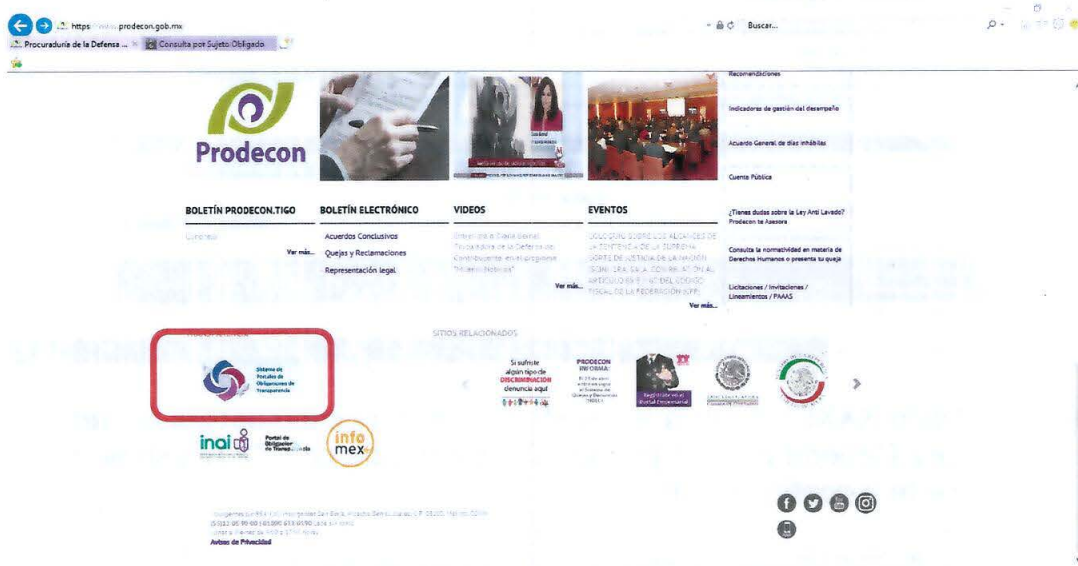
https://www.prodecon.gob.mx

Buscar...

Procuraduría de la Defensa ... × Consulta por Sujeto Obligado

Prodecon

Recomendaciones

Indicadores de gestión del desempeño

Acuerdo General de días inhábiles

Cuenta Pública

¿Tienes dudas sobre la Ley Anti Lavado? Prodecon te Asesora

Consulta la normatividad en materia de Derechos Humanos o presenta tu queja

Licitaciones / Invitaciones / Lineamientos / PAAAS

BOLETÍN PRODECON.TIGO

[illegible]

Ver más...

BOLETÍN ELECTRÓNICO

Acuerdos Conclusivos

Quejas y Reclamaciones

Representación legal

VIDEOS

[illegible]

EVENTOS

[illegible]

Ver más...

Ver más...

SITIOS RELACIONADOS

Sistema de Portales de Obligaciones de Transparencia

Si sufriste algún tipo de DISCRIMINACIÓN denuncia aquí

PRODECON INFORMA:

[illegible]

inai

Portal de Obligaciones de Transparencia

info mex

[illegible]

Aviso de Privacidad